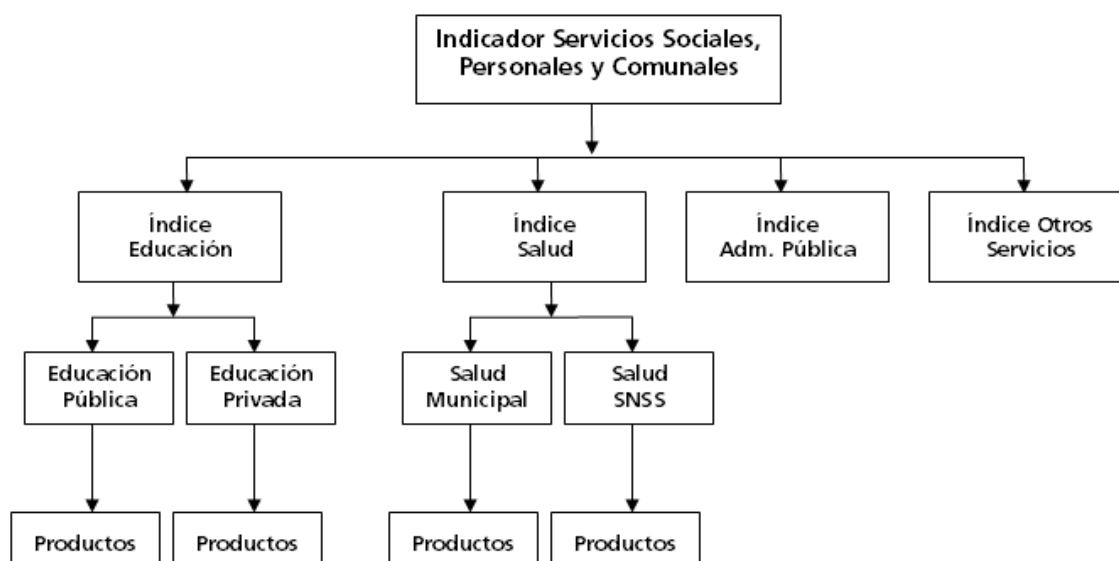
Indicador Servicios Sociales, Personales y Comunales

Índice Educación

Índice Salud

Índice Adm. Pública

Índice Otros Servicios

Educación Pública

Educación Privada

Salud Municipal

Salud SNSS

Productos

Productos

Productos

Productos